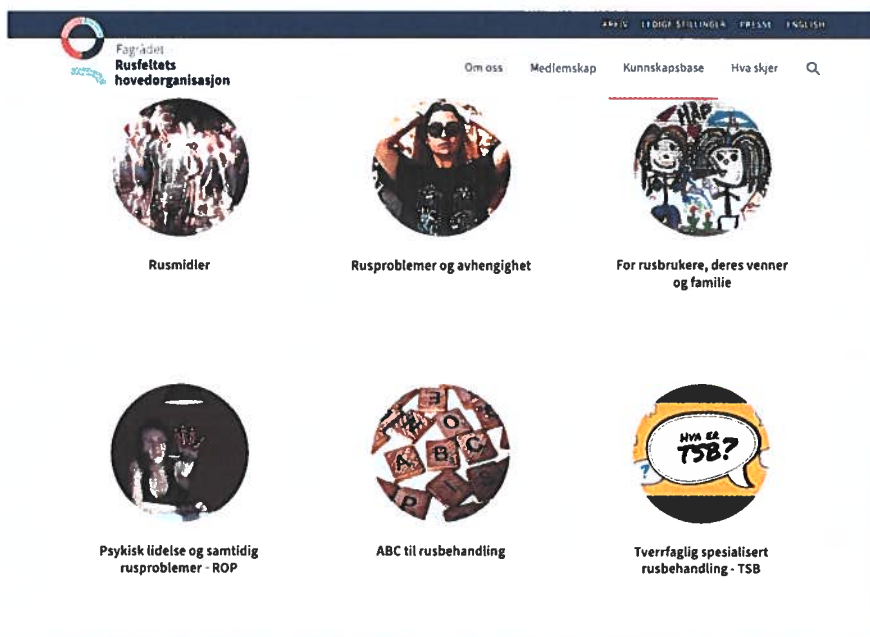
ARKIV LEDIGE STILLINGER PRESSE ENGLISH

Fagrådet
Rusfeltets hovedorganisasjon

Om oss Medlemskap Kunnskapsbase Hva skjer

Rusmidler

Rusproblemer og avhengighet

For rusbrukere, deres venner og familie

Psykisk lidelse og samtidig rusproblemer - ROP

ABC til rusbehandling

HVA ER TSB?

Tverrfaglig spesialisert rusbehandling - TSB